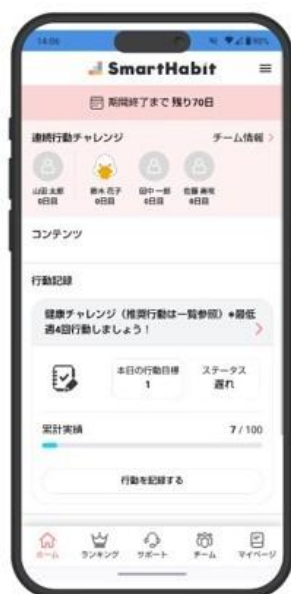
14:06

SmartHabit

期間終了まで 残り70日

連続行動チャレンジ

チーム情報 >

山田 太郎
0日目

鈴木 花子
0日目

田中 一郎
0日目

佐藤 美咲
0日目

コンテンツ

行動記録

健康チャレンジ（推奨行動は一覧参照）◆最低週4回行動しましょう！

本日の行動目標
1

ステータス
遅れ

累計実績

7 / 100

行動を記録する

ホーム

ランキング

サポート

チーム

マイページ